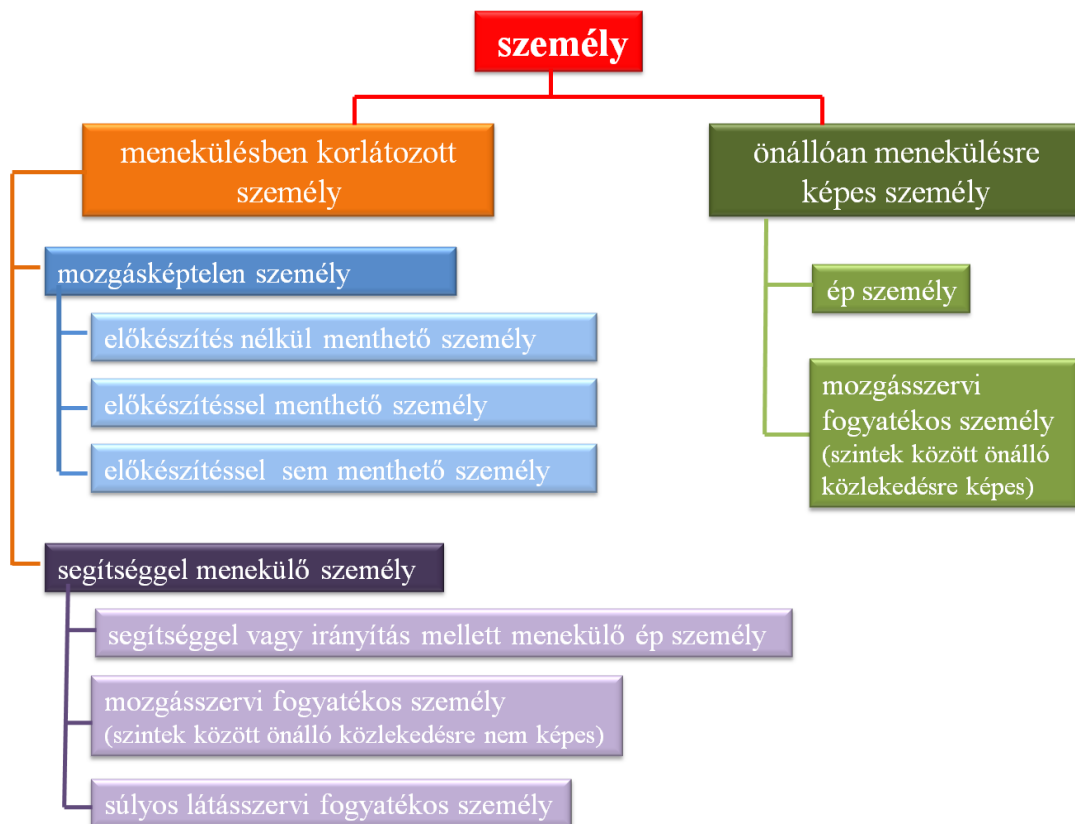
személy

menekülésben korlátozott személy

önállóan menekülésre képes személy

mozgásképtelen személy

előkészítés nélkül menthető személy

előkészítéssel menthető személy

előkészítéssel sem menthető személy

ép személy

mozgásszervi fogyatékos személy (szintek között önálló közlekedésre képes)

segítséggel menekülő személy

segítséggel vagy irányítás mellett menekülő ép személy

mozgásszervi fogyatékos személy (szintek között önálló közlekedésre nem képes)

súlyos látásszervi fogyatékos személy